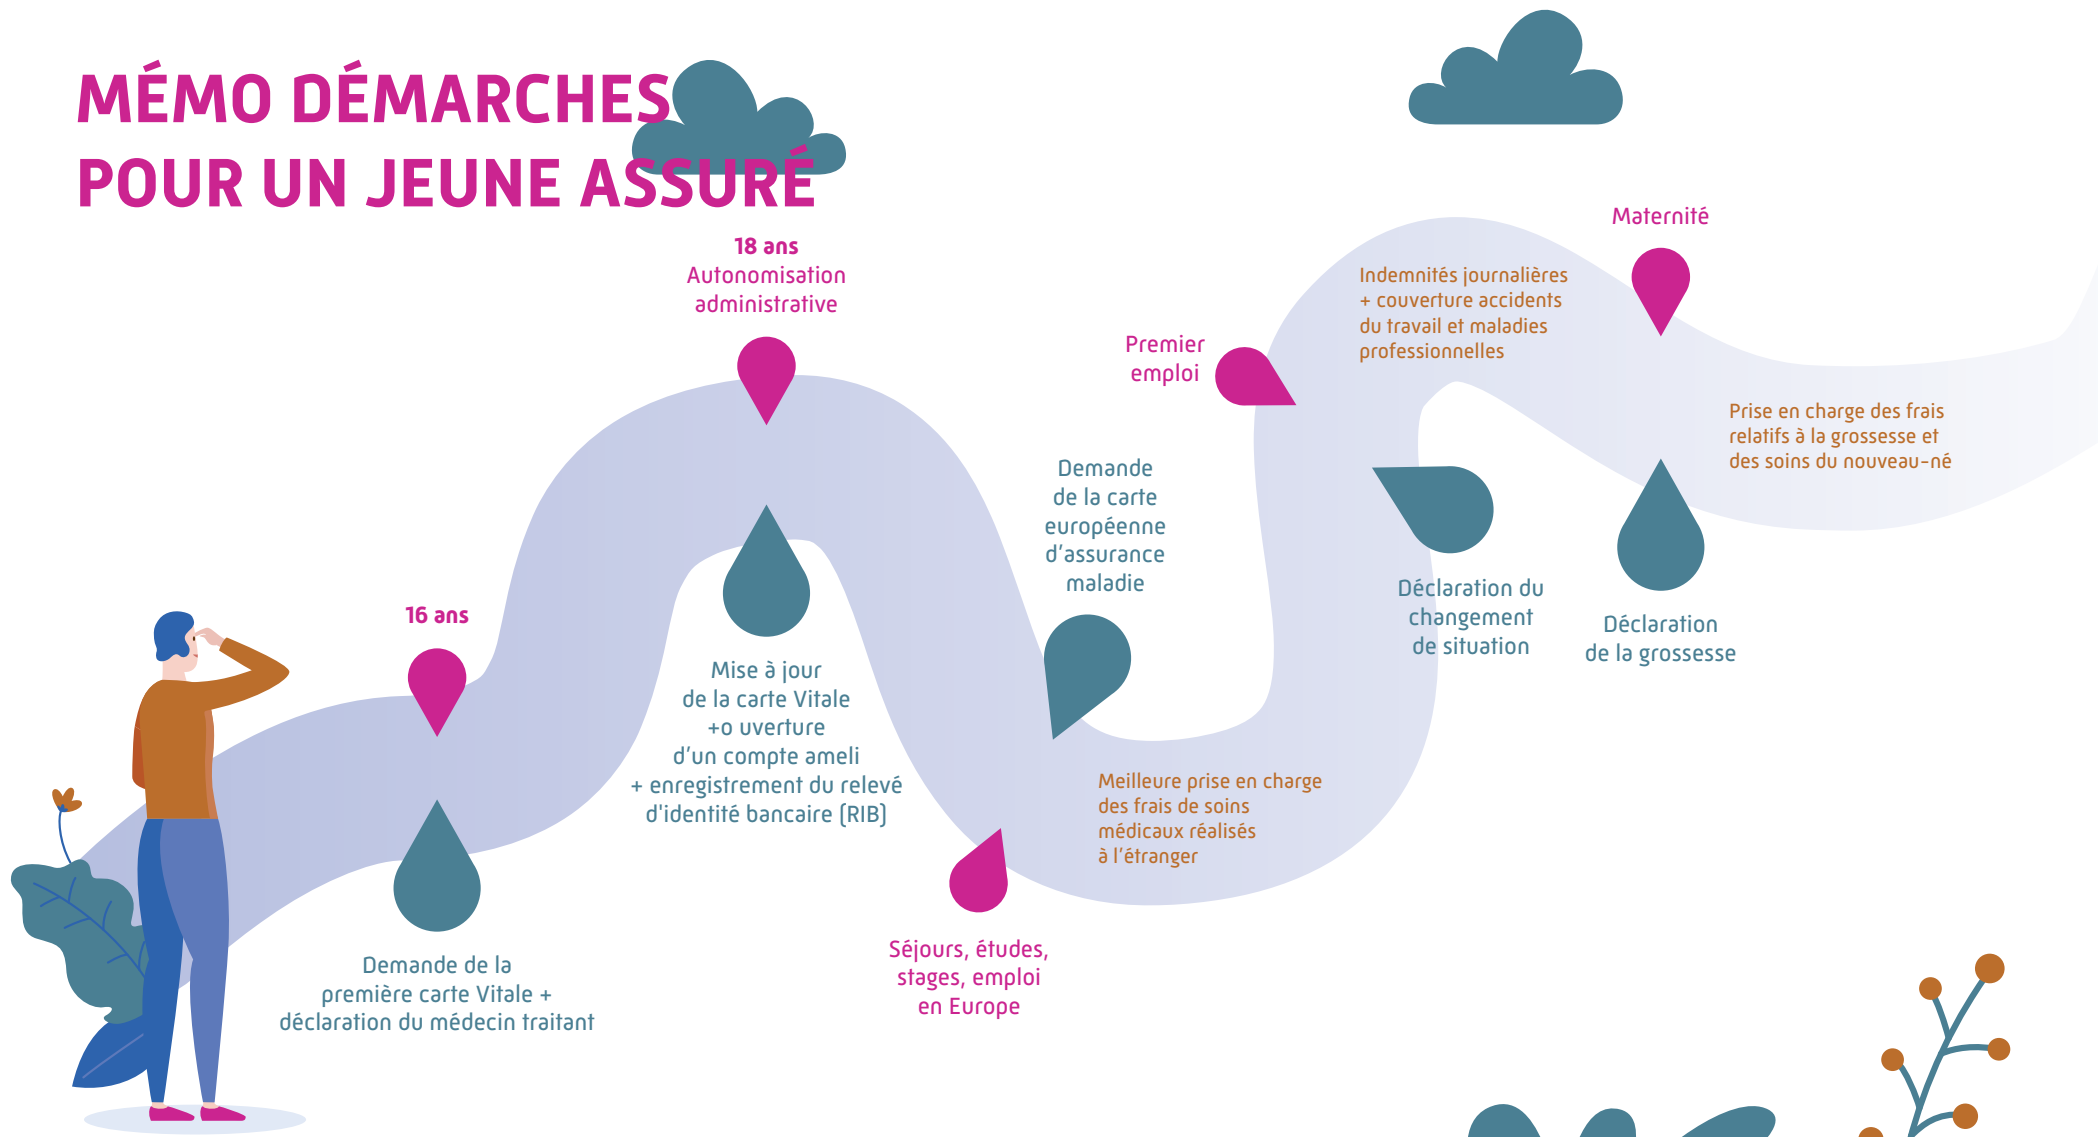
MÉMO DÉMARCHES
POUR UN JEUNE ASSURÉ

18 ans
Autonomisation administrative

Maternité

Indemnités journalières + couverture accidents du travail et maladies professionnelles

Premier emploi

Prise en charge des frais relatifs à la grossesse et des soins du nouveau-né

Demande de la carte européenne d'assurance maladie

Déclaration du changement de situation

Déclaration de la grossesse

16 ans

Mise à jour de la carte Vitale +o uverture d'un compte ameli + enregistrement du relevé d'identité bancaire (RIB)

Meilleure prise en charge des frais de soins médicaux réalisés à l'étranger

Demande de la première carte Vitale + déclaration du médecin traitant

Séjours, études, stages, emploi en Europe